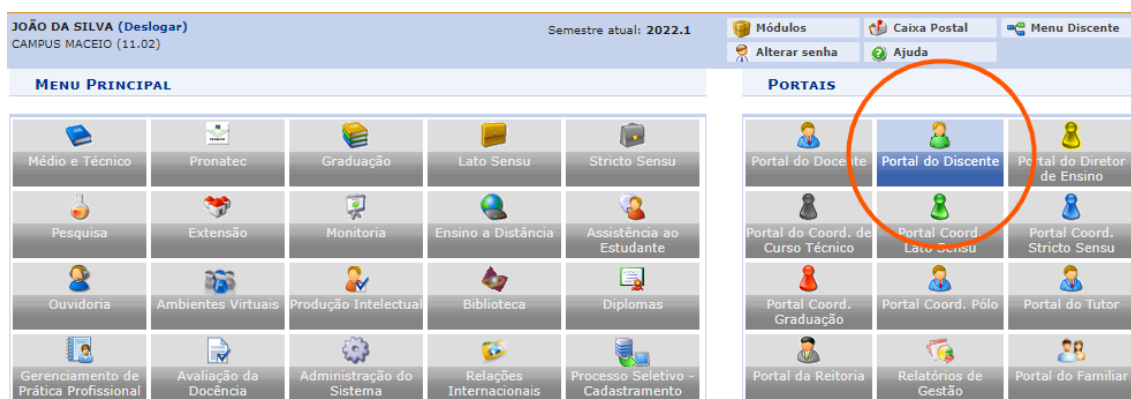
JOÃO DA SILVA (Deslogar)
CAMPUS MACEIO (11.02)

Semestre atual: 2022.1

Módulos
Caixa Postal
Menu Discente
Alterar senha
Ajuda

MENU PRINCIPAL

Médio e Técnico
Pronatec
Graduação
Lato Sensu
Stricto Sensu
Pesquisa
Extensão
Monitoria
Ensino a Distância
Assistência ao Estudante
Ouvidoria
Ambientes Virtuais
Produção Intelectual
Biblioteca
Diplomas
Gerenciamento de Prática Profissional
Avaliação da Docência
Administração do Sistema
Relações Internacionais
Processo Seletivo - Cadastramento

PORTAIS

Portal do Docente
Portal do Discente
Portal do Diretor de Ensino
Portal do Coord. de Curso Técnico
Portal Coord. Lato Sensu
Portal Coord. Stricto Sensu
Portal Coord. Graduação
Portal Coord. Pólo
Portal do Tutor
Portal da Reitoria
Relatórios de Gestão
Portal do Familiar